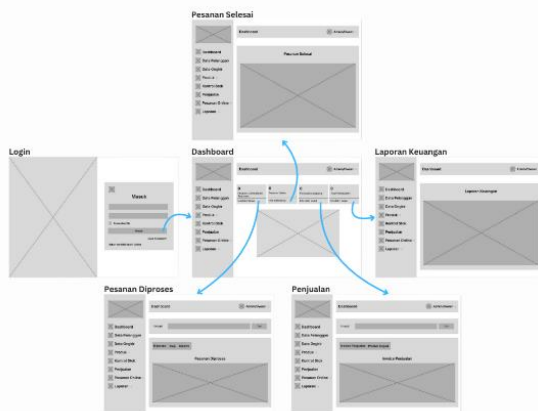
Pesanan Selesai

Dashboard

Dashboard
Data Pelanggan
Data Gingham
Produk
Kontrol Stok
Penjualan
Pesanan Online
Laporan

Pesanan Selesai

Login

Masuk

Dashboard

Dashboard

Dashboard
Data Pelanggan
Data Gingham
Produk
Kontrol Stok
Penjualan
Pesanan Online
Laporan

Laporan Keuangan

Data Ticket

Dashboard
Data Pelanggan
Data Gingham
Produk
Kontrol Stok
Penjualan
Pesanan Online
Laporan

Laporan Keuangan

Pesanan Diproses

Dashboard
Data Pelanggan
Data Gingham
Produk
Kontrol Stok
Penjualan
Pesanan Online
Laporan

Pesanan Diproses

Penjualan

Dashboard

Dashboard
Data Pelanggan
Data Gingham
Produk
Kontrol Stok
Penjualan
Pesanan Online
Laporan

Struk Penjualan